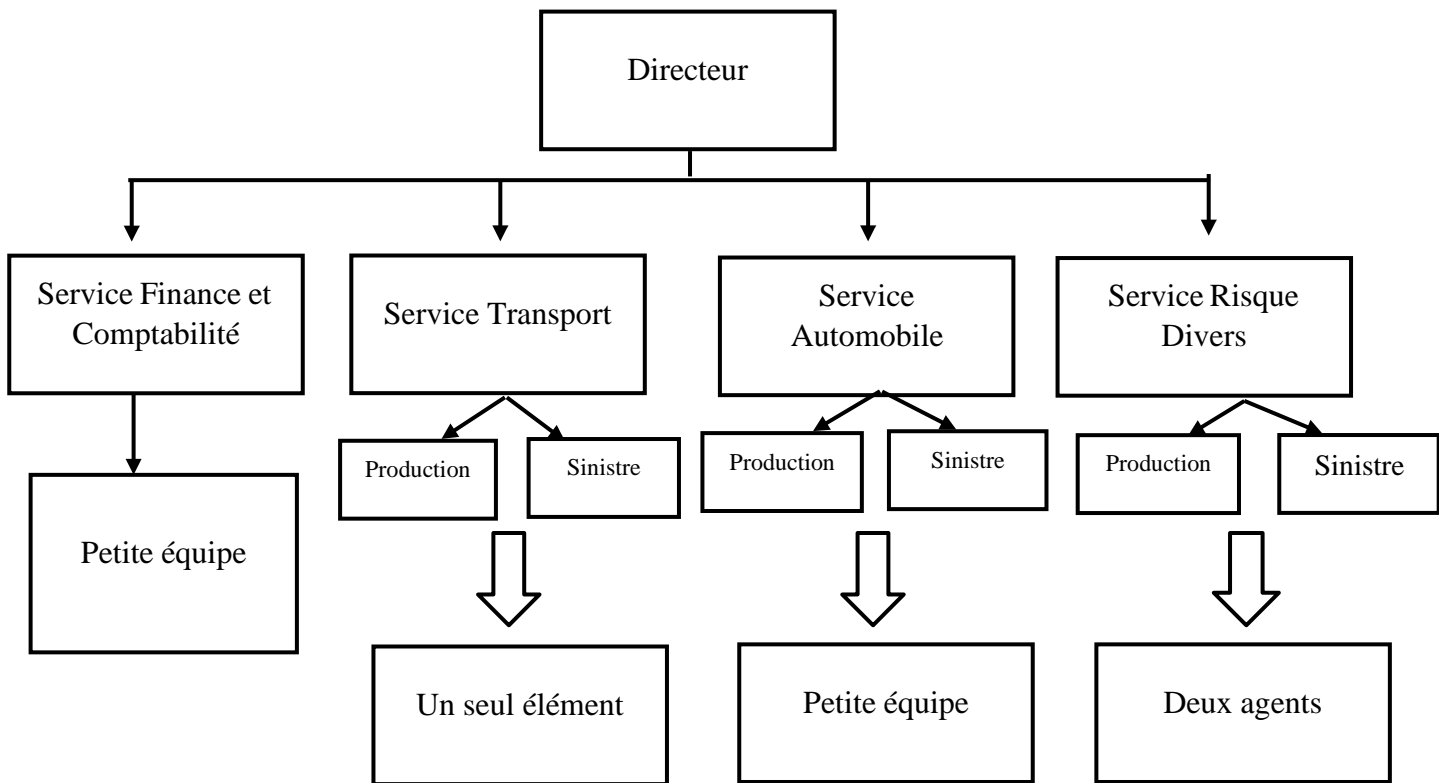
Directeur

Service Finance et Comptabilité

Service Transport

Service Automobile

Service Risque Divers

Petite équipe

Production

Sinistre

Production

Sinistre

Production

Sinistre

Un seul élément

Petite équipe

Deux agents